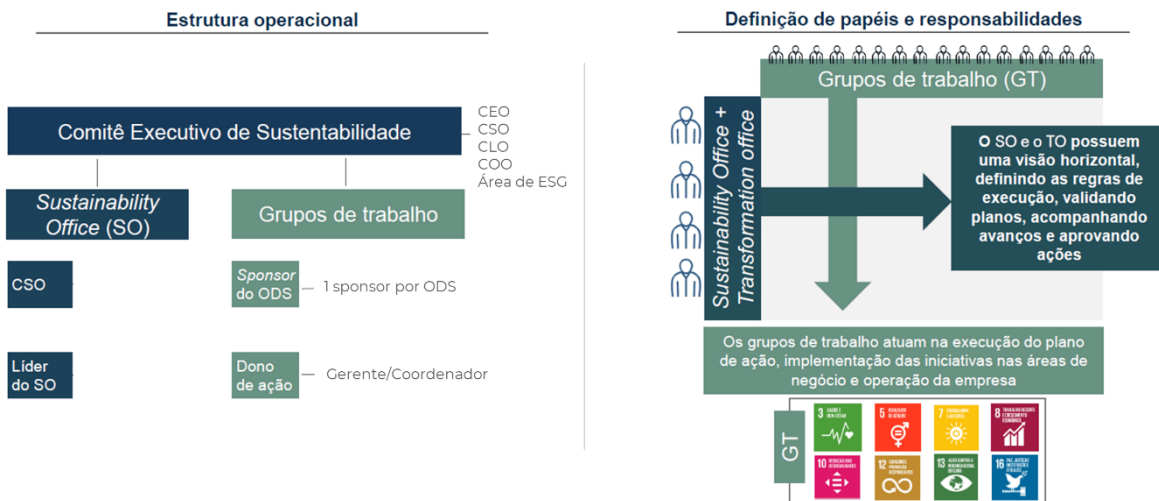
Estrutura operacional

Comitê Executivo de Sustentabilidade

CEO
CSO
CLO
COO
Área de ESG

Sustainability Office (SO)

Grupos de trabalho

CSO

Sponsor do ODS

1 sponsor por ODS

Líder do SO

Dono de ação

Gerente/Coordenador

Definição de papéis e responsabilidades

Grupos de trabalho (GT)

Sustainability Office + Transformation office

O SO e o TO possuem uma visão horizontal, definindo as regras de execução, validando planos, acompanhando avanços e aprovando ações

Os grupos de trabalho atuam na execução do plano de ação, implementação das iniciativas nas áreas de negócio e operação da empresa

GT

3 SAÚDE E BEM-ESTAR

5 IGUALDADE DE GÊNERO

7 ENERGIA LIMPA E ACESSÍVEL

8 TRABALHO DECENTE E CRESCIMENTO ECONÔMICO

10 REDUÇÃO DAS DESIGUALDADES

12 CONSUMO E PRODUÇÃO RESPONSÁVEIS

13 AÇÃO CONTRA A MUDANÇA GLOBAL DO CLIMA

16 PAZ, JUSTIÇA E INSTITUIÇÕES EFICAZES